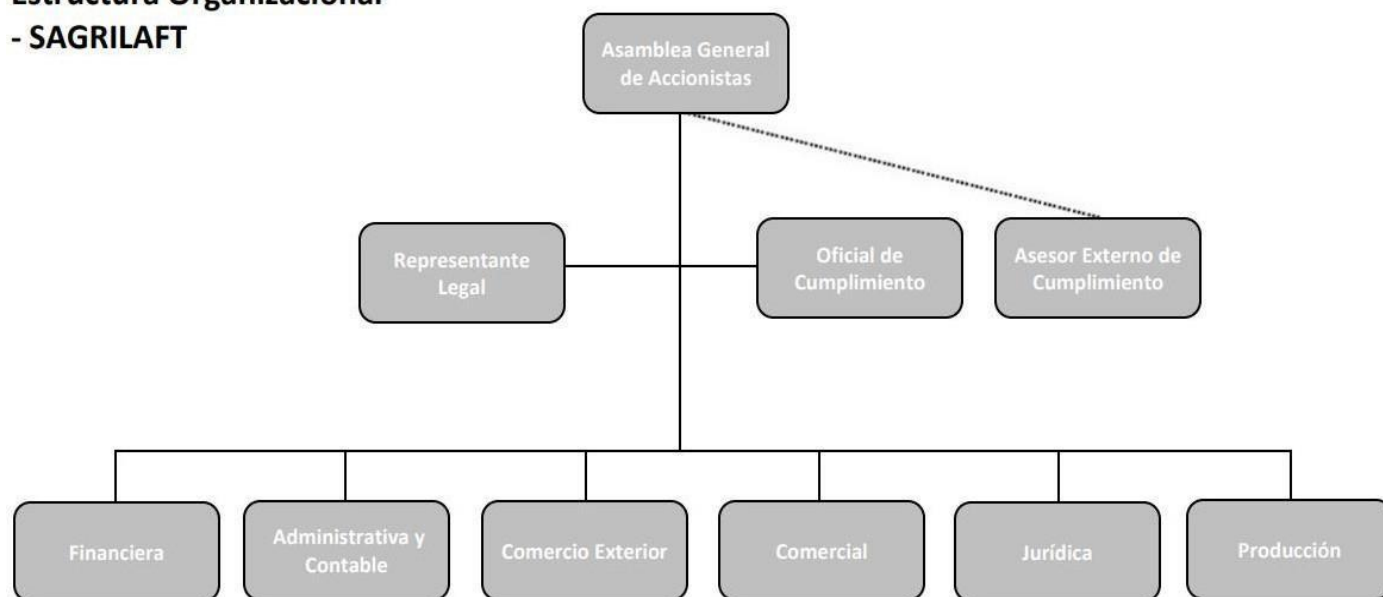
Estructura Organizacional
- SAGRILAFT

Asamblea General de Accionistas

Representante Legal

Oficial de Cumplimiento

Asesor Externo de Cumplimiento

Financiera

Administrativa y Contable

Comercio Exterior

Comercial

Jurídica

Producción